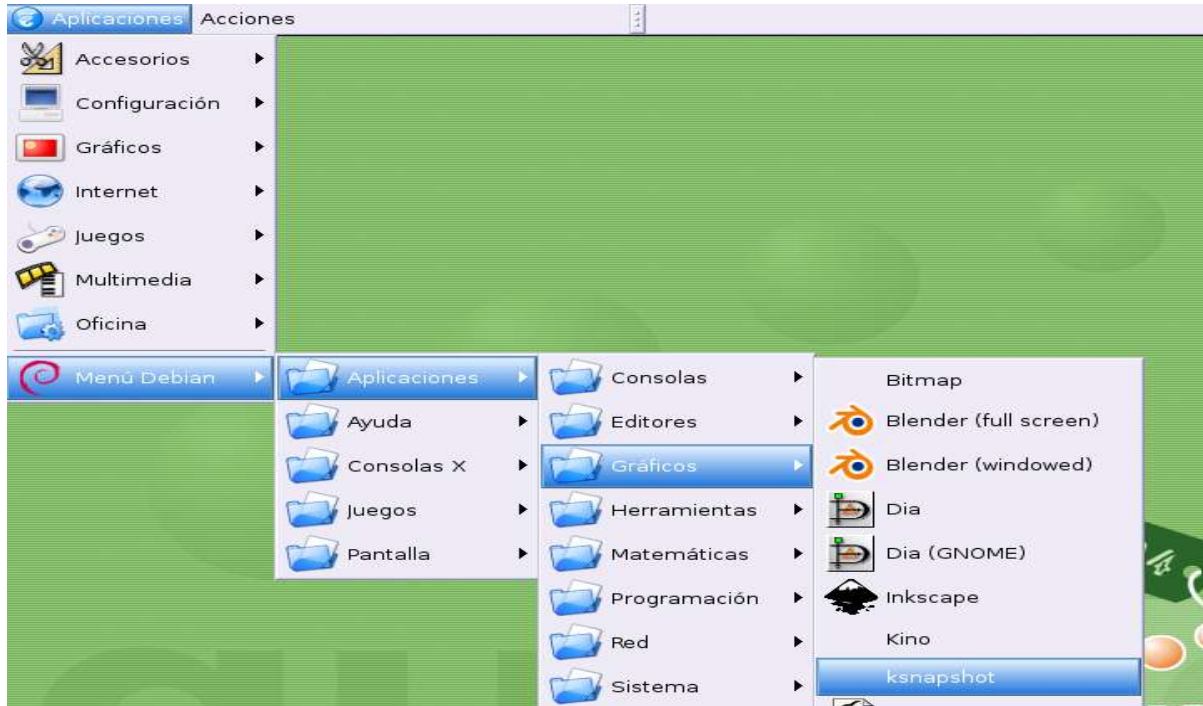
Aplicaciones Acciones

Accesorios
Configuración
Gráficos
Internet
Juegos
Multimedia
Oficina
Menú Debian

Aplicaciones
Ayuda
Consolas X
Juegos
Pantalla

Consolas
Editores
Gráficos
Herramientas
Matemáticas
Programación
Red
Sistema

Bitmap
Blender (full screen)
Blender (windowed)
Dia
Dia (GNOME)
Inkscape
Kino
ksnapshot